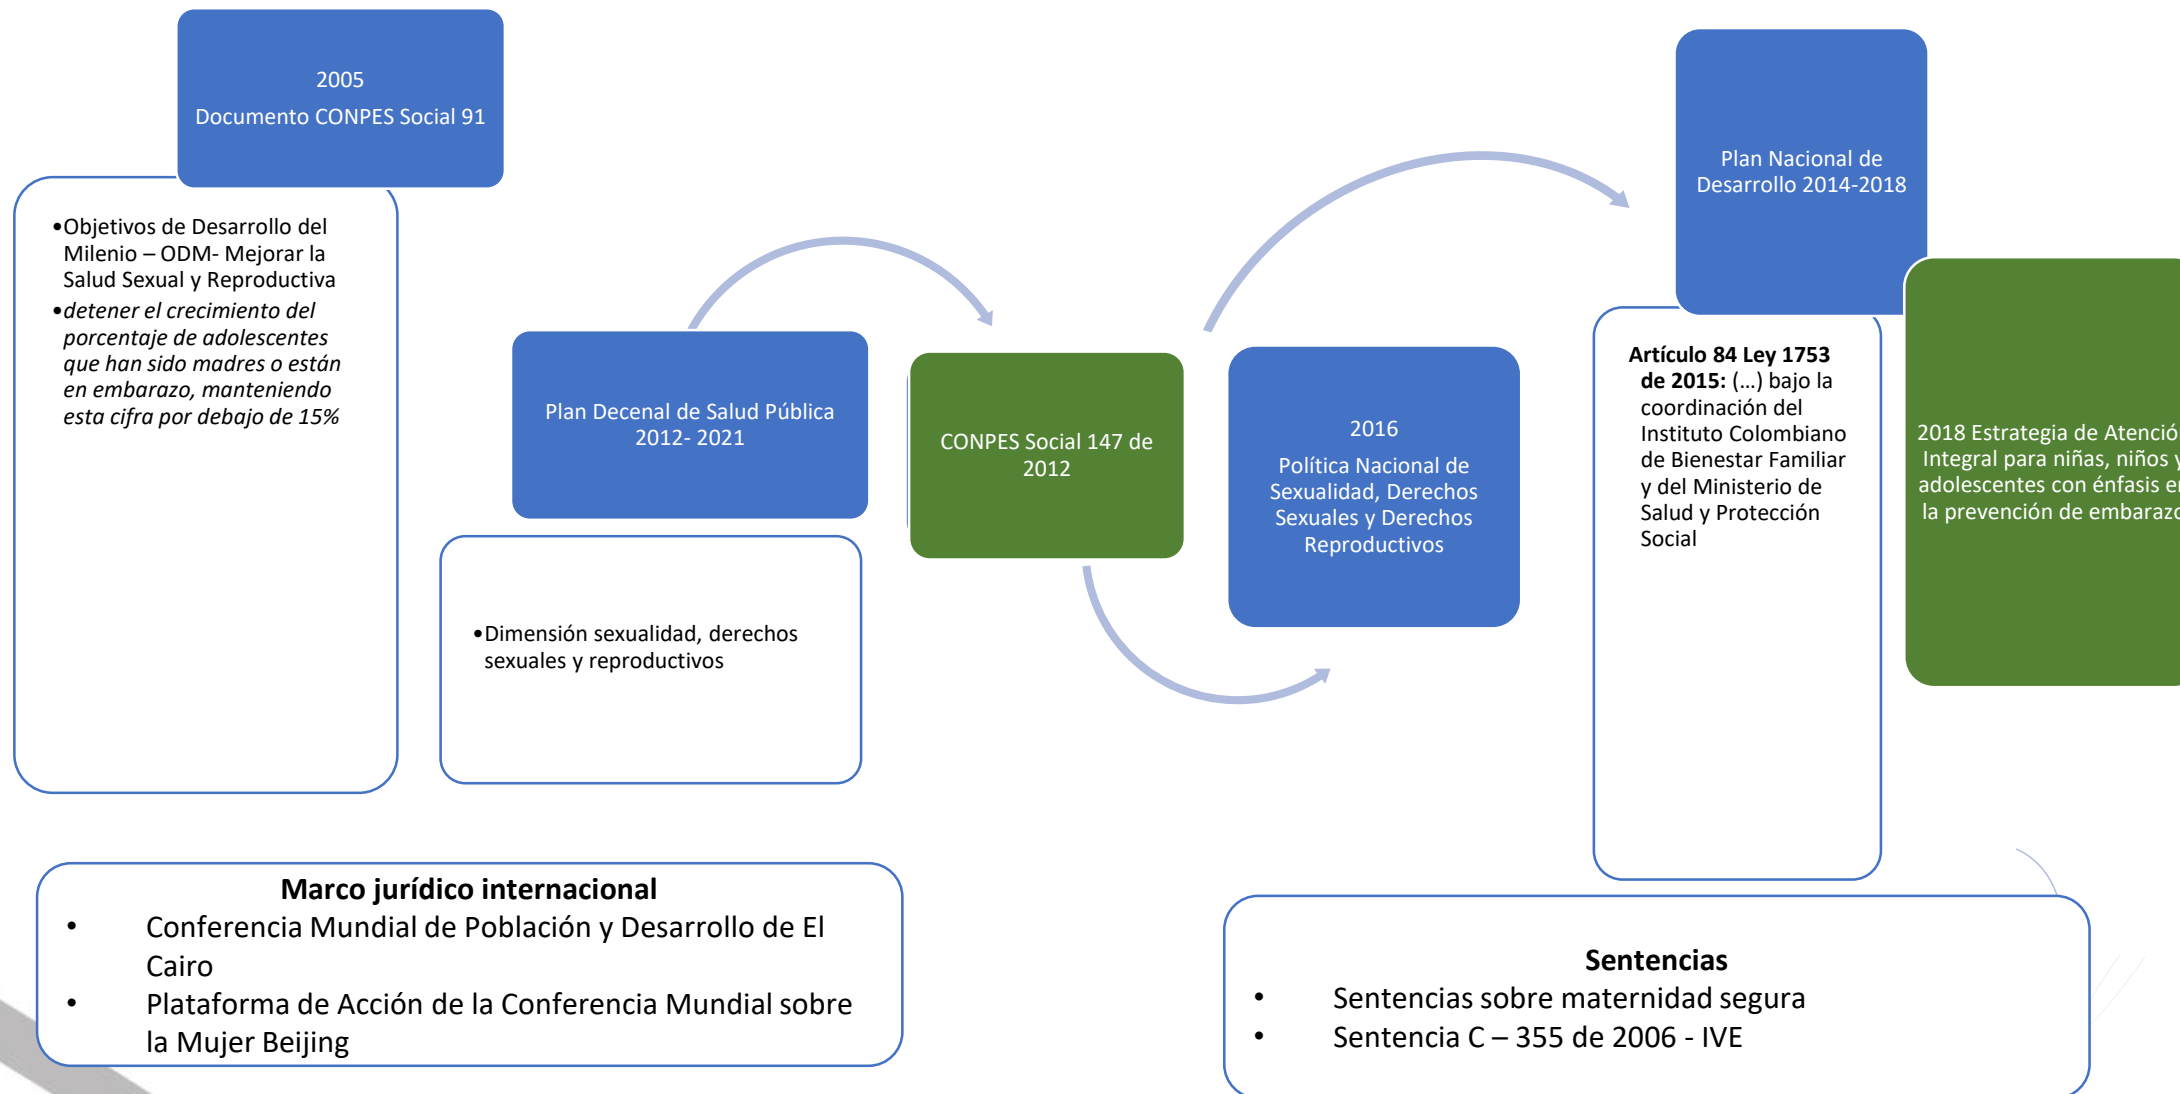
2005

Documento CONPES Social 91

•Objetivos de Desarrollo del Milenio – ODM- Mejorar la Salud Sexual y Reproductiva

•*detener el crecimiento del porcentaje de adolescentes que han sido madres o están en embarazo, manteniendo esta cifra por debajo de 15%*

Plan Decenal de Salud Pública 2012- 2021

•Dimensión sexualidad, derechos sexuales y reproductivos

CONPES Social 147 de 2012

2016

Política Nacional de Sexualidad, Derechos Sexuales y Derechos Reproductivos

Plan Nacional de Desarrollo 2014-2018

**Artículo 84 Ley 1753 de 2015:** (...) bajo la coordinación del Instituto Colombiano de Bienestar Familiar y del Ministerio de Salud y Protección Social

2018 Estrategia de Atenció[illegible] Integral para niñas, niños y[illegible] adolescentes con énfasis e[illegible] la prevención de embaraz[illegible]

**Marco jurídico internacional**
• Conferencia Mundial de Población y Desarrollo de El Cairo
• Plataforma de Acción de la Conferencia Mundial sobre la Mujer Beijing

**Sentencias**
• Sentencias sobre maternidad segura
• Sentencia C – 355 de 2006 - IVE